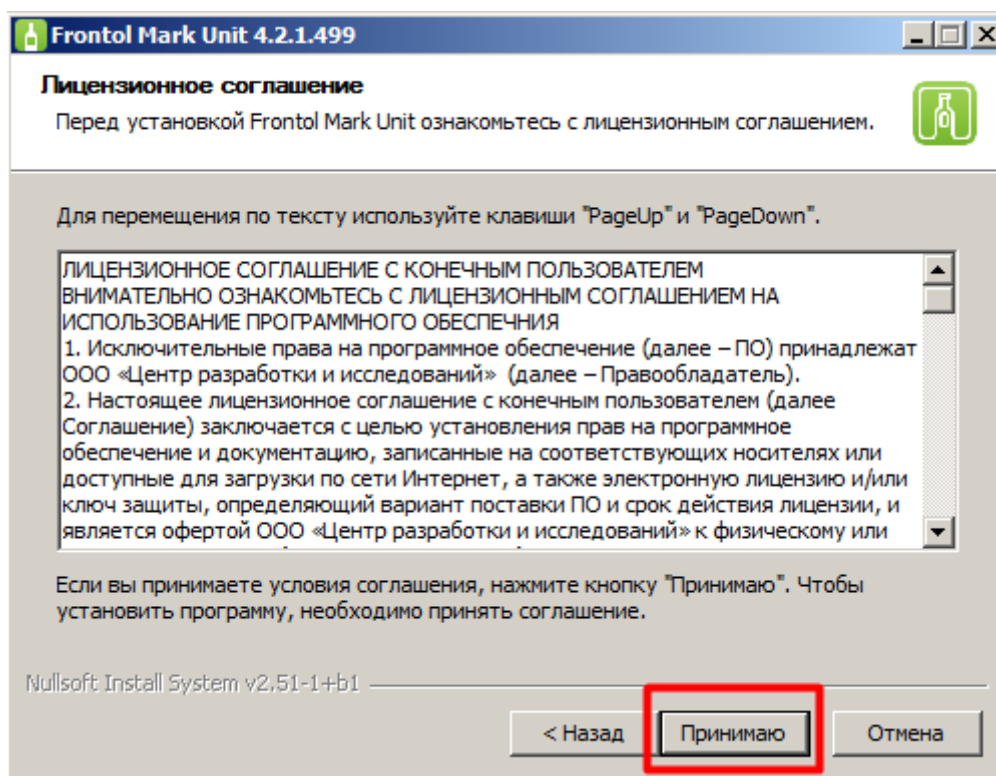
Frontol Mark Unit 4.2.1.499

Лицензионное соглашение

Перед установкой Frontol Mark Unit ознакомьтесь с лицензионным соглашением.

Для перемещения по тексту используйте клавиши "PageUp" и "PageDown".

ЛИЦЕНЗИОННОЕ СОГЛАШЕНИЕ С КОНЕЧНЫМ ПОЛЬЗОВАТЕЛЕМ
ВНИМАТЕЛЬНО ОЗНАКОМЬТЕСЬ С ЛИЦЕНЗИОННЫМ СОГЛАШЕНИЕМ НА ИСПОЛЬЗОВАНИЕ ПРОГРАММНОГО ОБЕСПЕЧНИЯ
1. Исключительные права на программное обеспечение (далее – ПО) принадлежат ООО «Центр разработки и исследований» (далее – Правообладатель).
2. Настоящее лицензионное соглашение с конечным пользователем (далее Соглашение) заключается с целью установления прав на программное обеспечение и документацию, записанные на соответствующих носителях или доступные для загрузки по сети Интернет, а также электронную лицензию и/или ключ защиты, определяющий вариант поставки ПО и срок действия лицензии, и является офертой ООО «Центр разработки и исследований» к физическому или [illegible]

Если вы принимаете условия соглашения, нажмите кнопку "Принимаю". Чтобы установить программу, необходимо принять соглашение.

Nullsoft Install System v2.51-1+b1

< Назад
Принимаю
Отмена